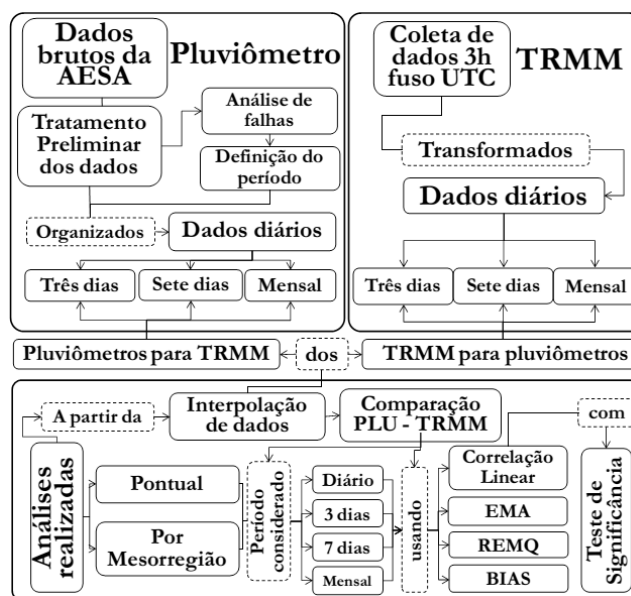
Dados brutos da AESA

Pluviômetro

Tratamento Preliminar dos dados

Análise de falhas

Definição do período

Organizados

Dados diários

Três dias

Sete dias

Mensal

Coleta de dados 3h fuso UTC

TRMM

Transformados

Dados diários

Três dias

Sete dias

Mensal

Pluviômetros para TRMM

dos

TRMM para pluviômetros

A partir da

Interpolação de dados

Comparação PLU - TRMM

com

Análises realizadas

Pontual

Por Mesorregião

Período considerado

Diário

3 dias

7 dias

Mensal

usando

Correlação Linear

EMA

REMQ

BIAS

Teste de Significância